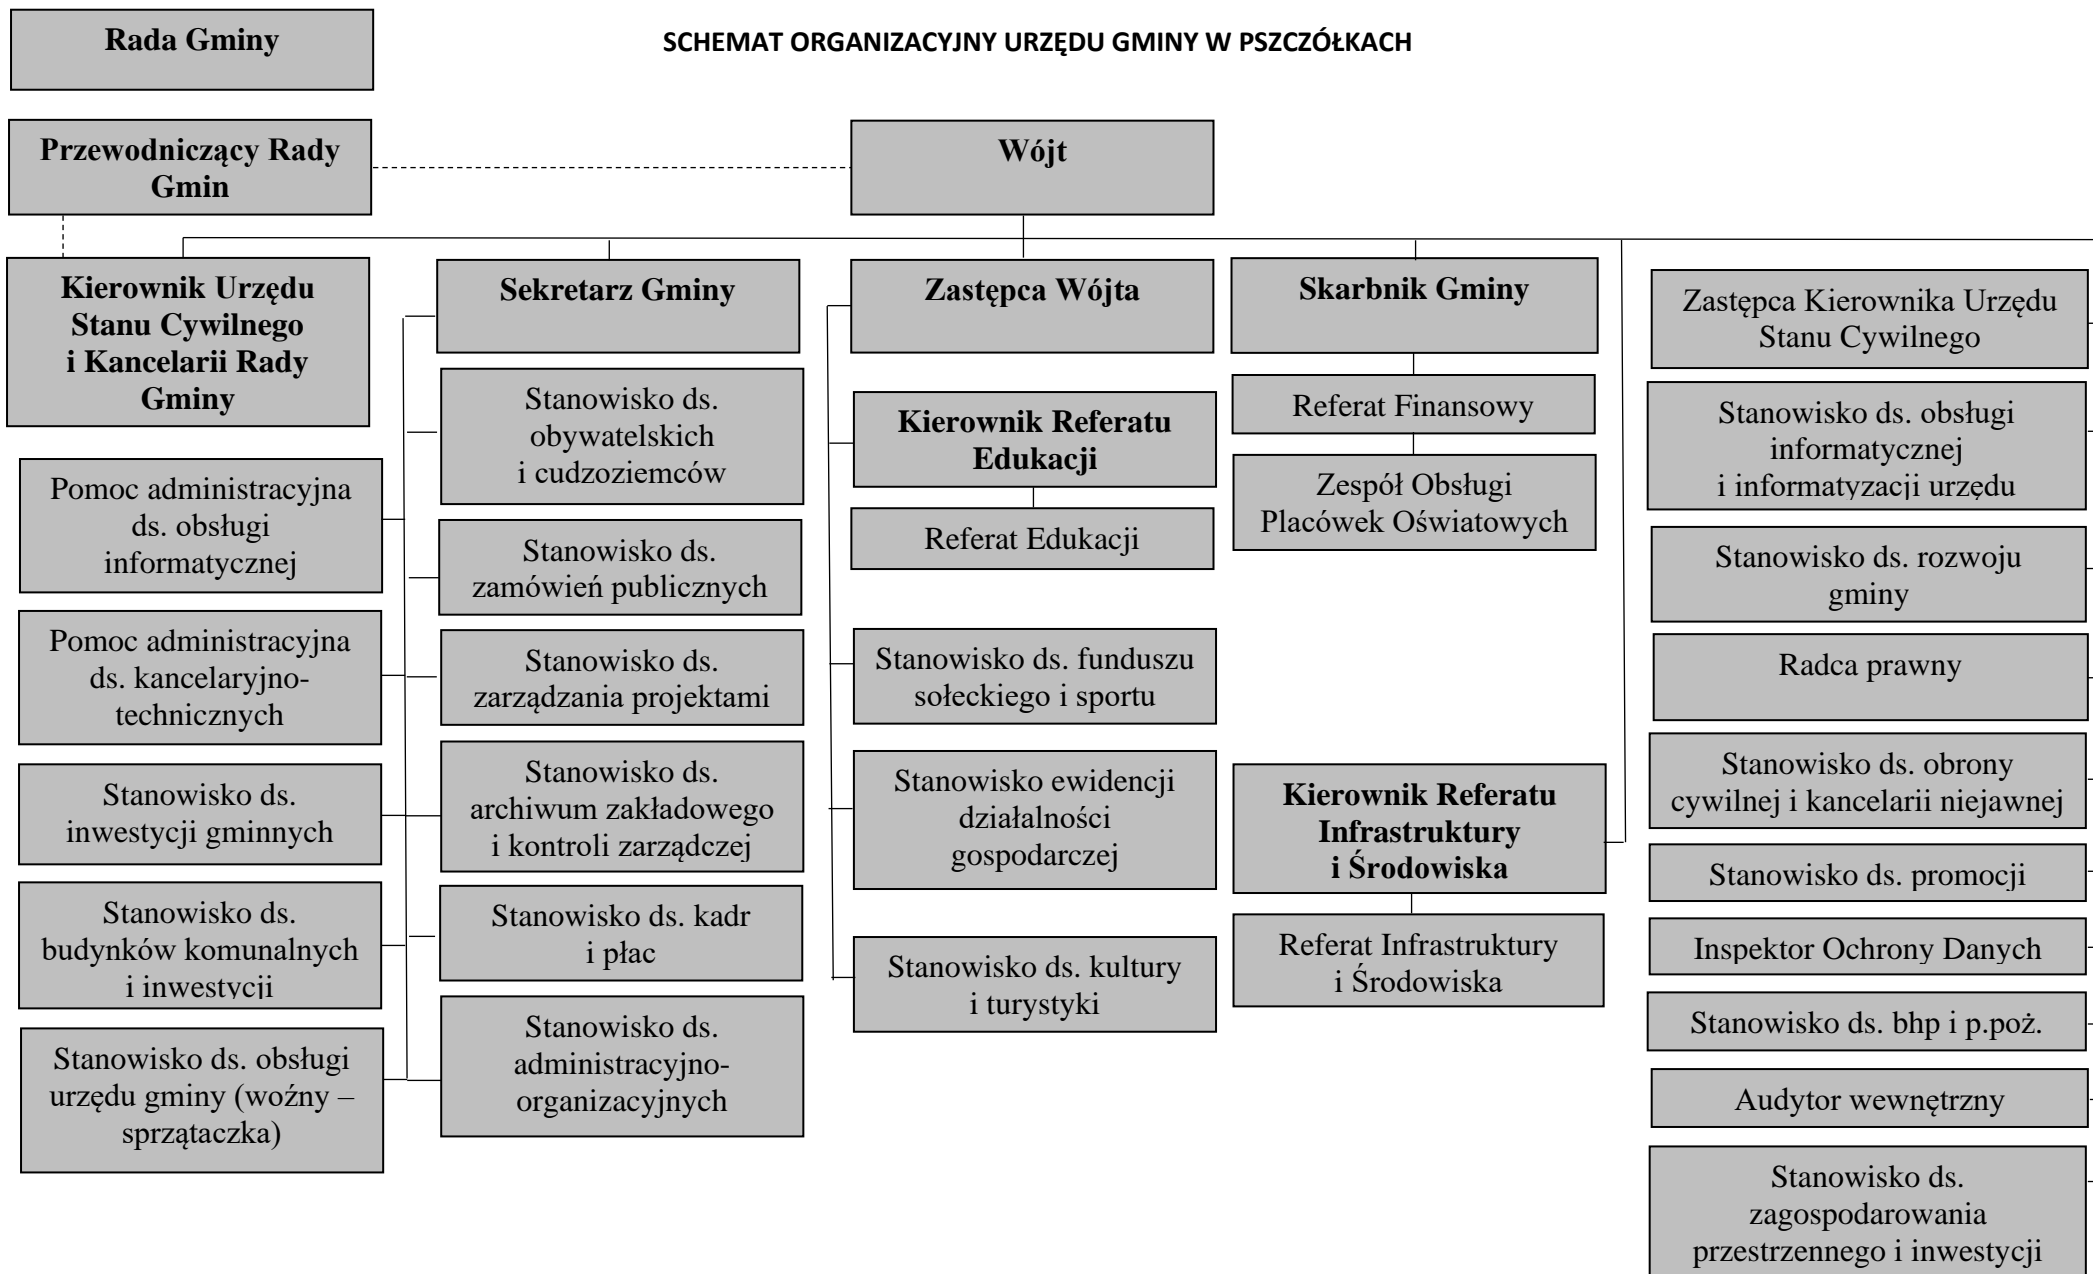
Rada Gminy

SCHEMAT ORGANIZACYJNY URZĘDU GMINY W PSZCZÓŁKACH

Przewodniczący Rady Gmin

Wójt

Kierownik Urzędu Stanu Cywilnego i Kancelarii Rady Gminy

Pomoc administracyjna ds. obsługi informatycznej

Pomoc administracyjna ds. kancelaryjno-technicznych

Stanowisko ds. inwestycji gminnych

Stanowisko ds. budynków komunalnych i inwestycji

Stanowisko ds. obsługi urzędu gminy (woźny – sprzątaczka)

Sekretarz Gminy

Stanowisko ds. obywatelskich i cudzoziemców

Stanowisko ds. zamówień publicznych

Stanowisko ds. zarządzania projektami

Stanowisko ds. archiwum zakładowego i kontroli zarządczej

Stanowisko ds. kadr i płac

Stanowisko ds. administracyjno-organizacyjnych

Zastępca Wójta

Kierownik Referatu Edukacji

Referat Edukacji

Stanowisko ds. funduszu sołeckiego i sportu

Stanowisko ewidencji działalności gospodarczej

Stanowisko ds. kultury i turystyki

Skarbnik Gminy

Referat Finansowy

Zespół Obsługi Placówek Oświatowych

Kierownik Referatu Infrastruktury i Środowiska

Referat Infrastruktury i Środowiska

Zastępca Kierownika Urzędu Stanu Cywilnego

Stanowisko ds. obsługi informatycznej i informatyzacji urzędu

Stanowisko ds. rozwoju gminy

Radca prawny

Stanowisko ds. obrony cywilnej i kancelarii niejawnej

Stanowisko ds. promocji

Inspektor Ochrony Danych

Stanowisko ds. bhp i p.poż.

Audytor wewnętrzny

Stanowisko ds. zagospodarowania przestrzennego i inwestycji